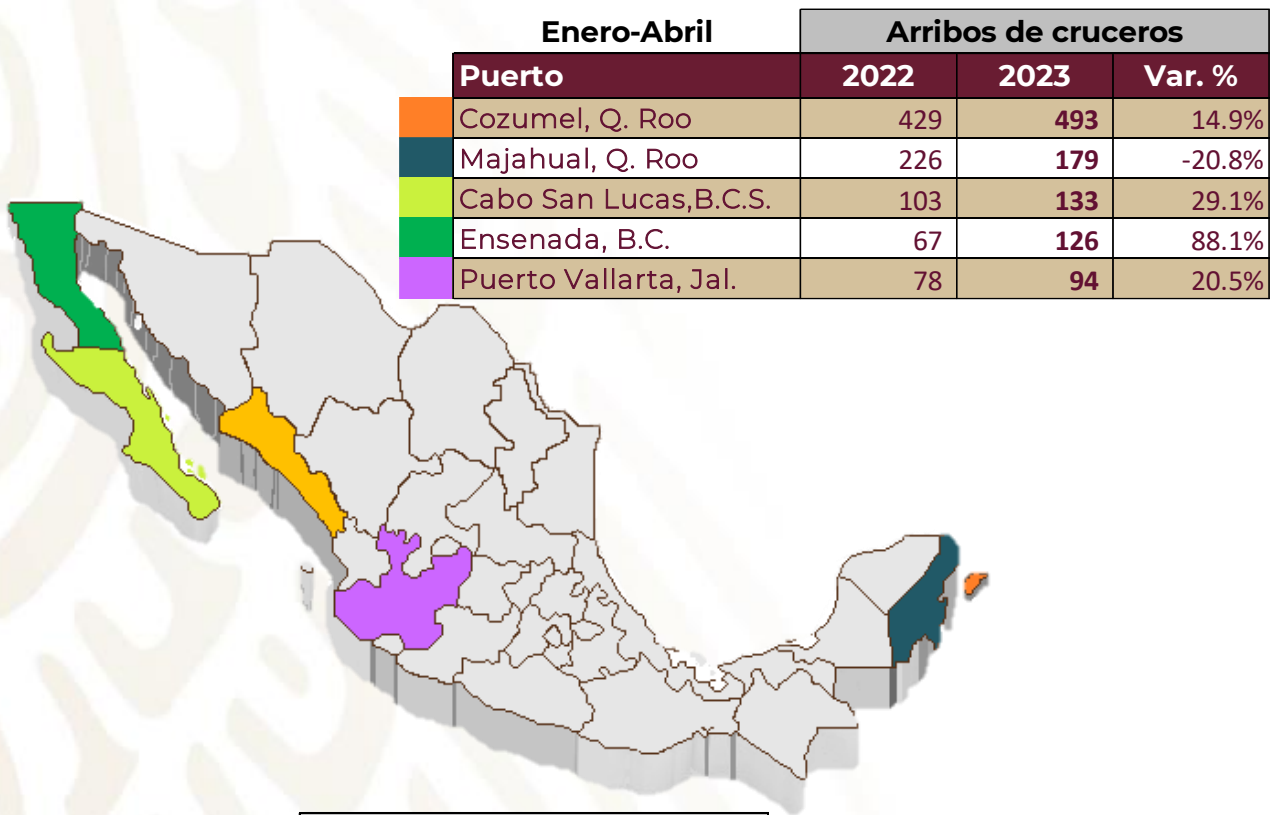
Enero-Abril

Arribos de cruceros

| Puerto | 2022 | 2023 | Var. % |
|---|---|---|---|
| Cozumel, Q. Roo | 429 | **493** | 14.9% |
| Majahual, Q. Roo | 226 | **179** | -20.8% |
| Cabo San Lucas,B.C.S. | 103 | **133** | 29.1% |
| Ensenada, B.C. | 67 | **126** | 88.1% |
| Puerto Vallarta, Jal. | 78 | **94** | 20.5% |